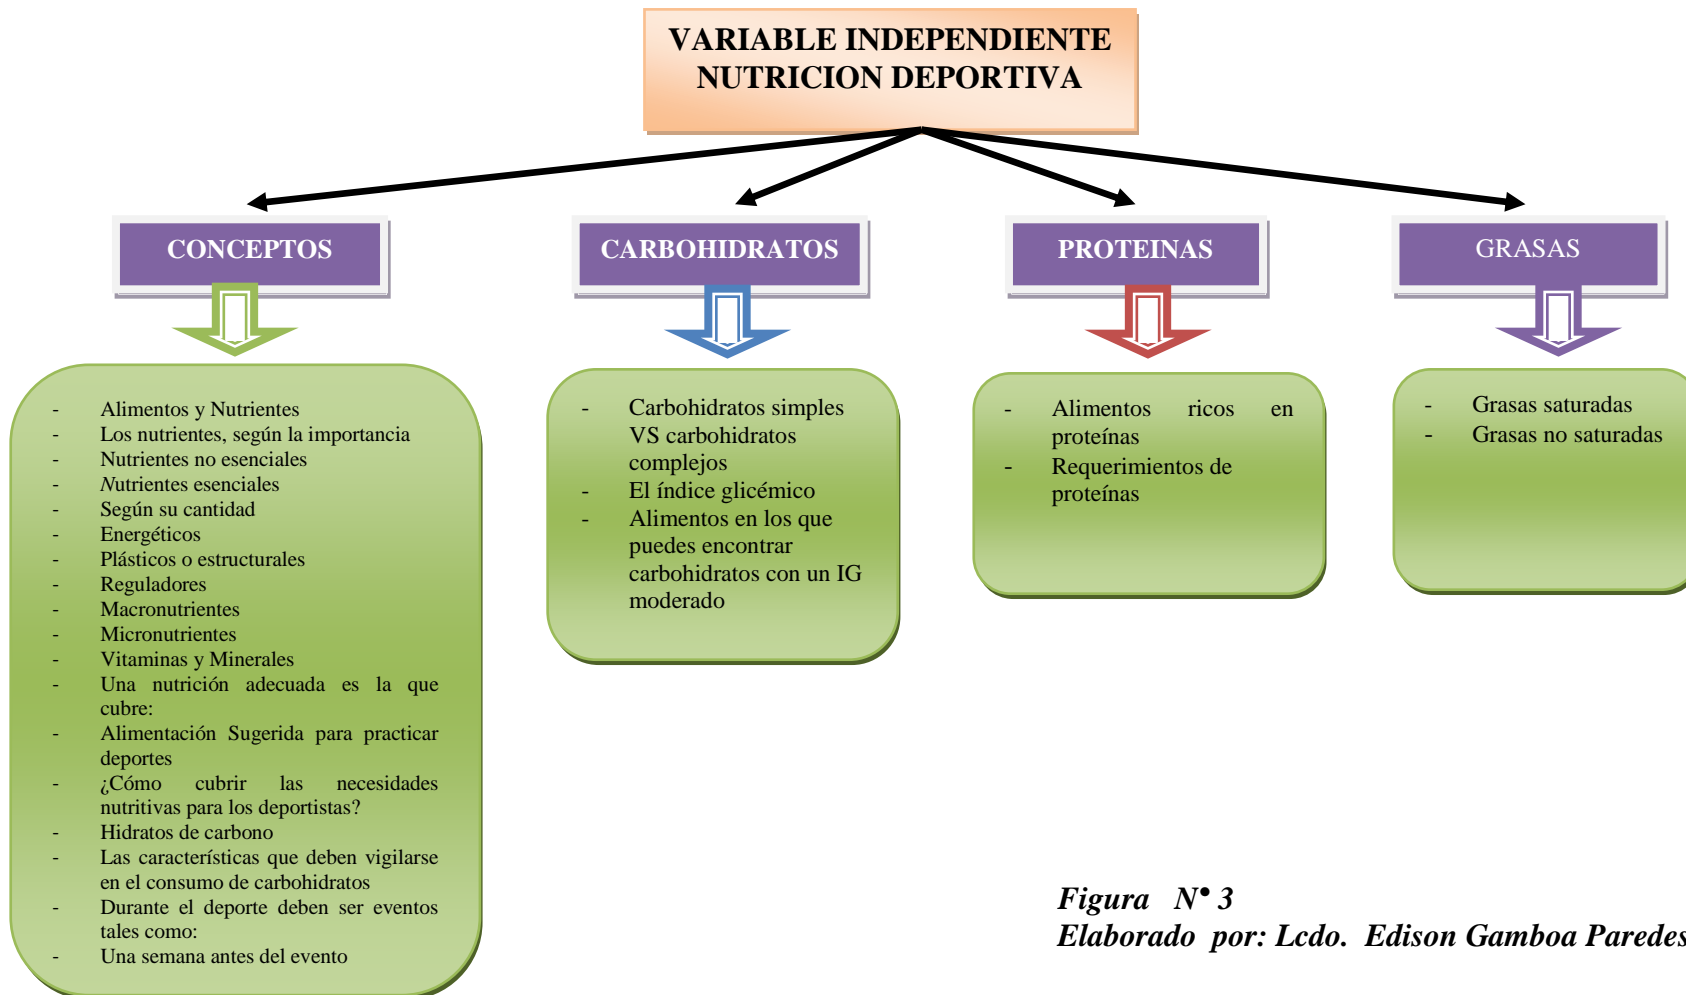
VARIABLE INDEPENDIENTE
NUTRICION DEPORTIVA

CONCEPTOS

- Alimentos y Nutrientes
- Los nutrientes, según la importancia
- Nutrientes no esenciales
- Nutrientes esenciales
- Según su cantidad
- Energéticos
- Plásticos o estructurales
- Reguladores
- Macronutrientes
- Micronutrientes
- Vitaminas y Minerales
- Una nutrición adecuada es la que cubre:
- Alimentación Sugerida para practicar deportes
- ¿Cómo cubrir las necesidades nutritivas para los deportistas?
- Hidratos de carbono
- Las características que deben vigilarse en el consumo de carbohidratos
- Durante el deporte deben ser eventos tales como:
- Una semana antes del evento

CARBOHIDRATOS

- Carbohidratos simples VS carbohidratos complejos
- El índice glicémico
- Alimentos en los que puedes encontrar carbohidratos con un IG moderado

PROTEINAS

- Alimentos ricos en proteínas
- Requerimientos de proteínas

GRASAS

- Grasas saturadas
- Grasas no saturadas

Figura N• 3
Elaborado por: Lcdo. Edison Gamboa Paredes